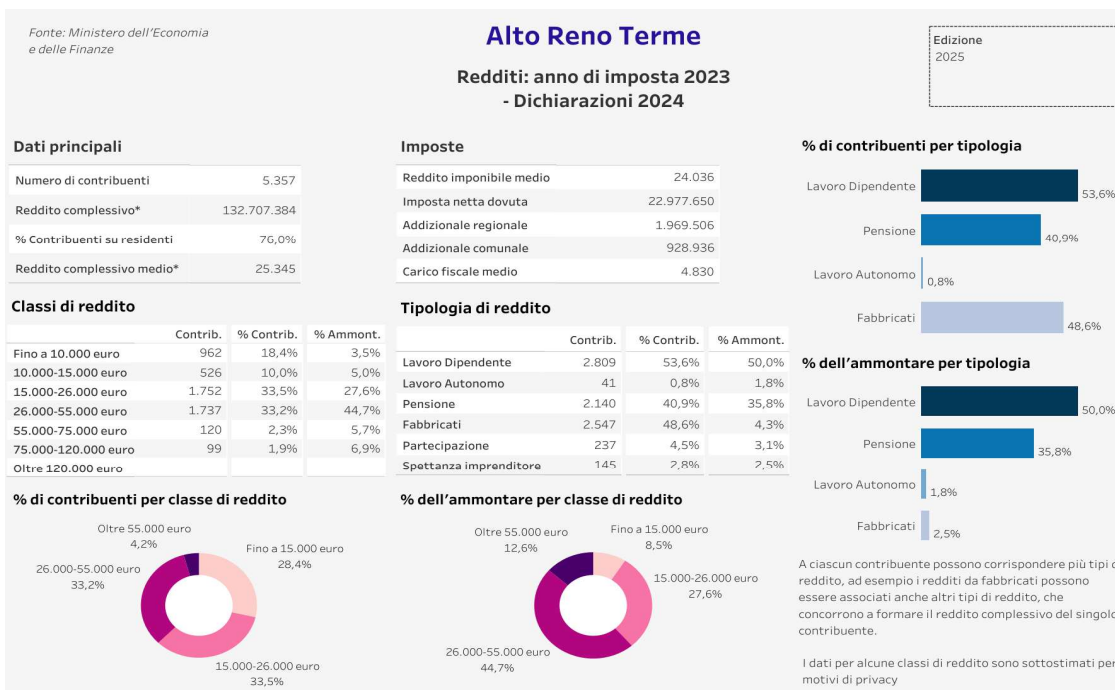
Fonte: Ministero dell'Economia e delle Finanze

Alto Reno Terme

Redditi: anno di imposta 2023 - Dichiarazioni 2024

Edizione
2025

Dati principali

| | |
|---|---|
| Numero di contribuenti | 5.357 |
| Reddito complessivo* | 132.707.384 |
| % Contribuenti su residenti | 76,0% |
| Reddito complessivo medio* | 25.345 |

Imposte

| | |
|---|---|
| Reddito imponibile medio | 24.036 |
| Imposta netta dovuta | 22.977.650 |
| Addizionale regionale | 1.969.506 |
| Addizionale comunale | 928.936 |
| Carico fiscale medio | 4.830 |

% di contribuenti per tipologia

Lavoro Dipendente 53,6%
Pensione 40,9%
Lavoro Autonomo 0,8%
Fabbricati 48,6%

Classi di reddito

| | Contrib. | % Contrib. | % Ammont. |
|---|---|---|---|
| Fino a 10.000 euro | 962 | 18,4% | 3,5% |
| 10.000-15.000 euro | 526 | 10,0% | 5,0% |
| 15.000-26.000 euro | 1.752 | 33,5% | 27,6% |
| 26.000-55.000 euro | 1.737 | 33,2% | 44,7% |
| 55.000-75.000 euro | 120 | 2,3% | 5,7% |
| 75.000-120.000 euro | 99 | 1,9% | 6,9% |
| Oltre 120.000 euro | | | |

Tipologia di reddito

| | Contrib. | % Contrib. | % Ammont. |
|---|---|---|---|
| Lavoro Dipendente | 2.809 | 53,6% | 50,0% |
| Lavoro Autonomo | 41 | 0,8% | 1,8% |
| Pensione | 2.140 | 40,9% | 35,8% |
| Fabbricati | 2.547 | 48,6% | 4,3% |
| Partecipazione | 237 | 4,5% | 3,1% |
| Spettanza imprenditore | 145 | 2,8% | 2,5% |

% dell'ammontare per tipologia

Lavoro Dipendente 50,0%
Pensione 35,8%
Lavoro Autonomo 1,8%
Fabbricati 2,5%

% di contribuenti per classe di reddito

Oltre 55.000 euro 4,2%
Fino a 15.000 euro 28,4%
26.000-55.000 euro 33,2%
15.000-26.000 euro 33,5%

% dell'ammontare per classe di reddito

Oltre 55.000 euro 12,6%
Fino a 15.000 euro 8,5%
15.000-26.000 euro 27,6%
26.000-55.000 euro 44,7%

A ciascun contribuente possono corrispondere più tipi di reddito, ad esempio i redditi da fabbricati possono essere associati anche altri tipi di reddito, che concorrono a formare il reddito complessivo del singolo contribuente.

I dati per alcune classi di reddito sono sottostimati per motivi di privacy